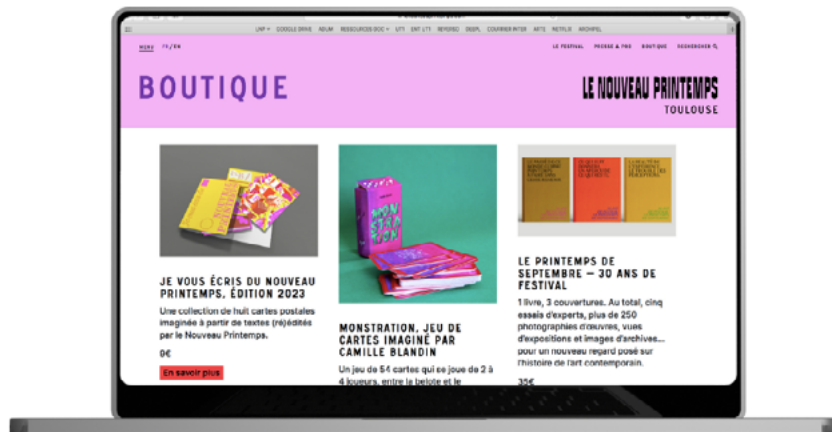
LMP ▾ GOOGLE DRIVE ABUM RESSOURCES DOC ▾ UT1 ENT UT1 REVERSO DEEPL COURRIER INTER ARTE NETFLIX ARCHIPEL

MENU FR/EN

LE FESTIVAL PRESSE & PRO BOUTIQUE RECHERCHER

BOUTIQUE

LE NOUVEAU PRINTEMPS
TOULOUSE

JE VOUS ÉCRIS DU NOUVEAU PRINTEMPS, ÉDITION 2023

Une collection de huit cartes postales imaginée à partir de textes (ré)édités par le Nouveau Printemps.

0€

En savoir plus

MONSTRATION, JEU DE CARTES IMAGINÉ PAR CAMILLE BLANDIN

Un jeu de 54 cartes qui se joue de 2 à 4 joueurs, entre la belote et le

LE PRINTEMPS DE SEPTEMBRE — 30 ANS DE FESTIVAL

1 livre, 3 couvertures. Au total, cinq essais d'experts, plus de 250 photographies d'œuvres, vues d'expositions et images d'archives... pour un nouveau regard posé sur l'histoire de l'art contemporain.

35€